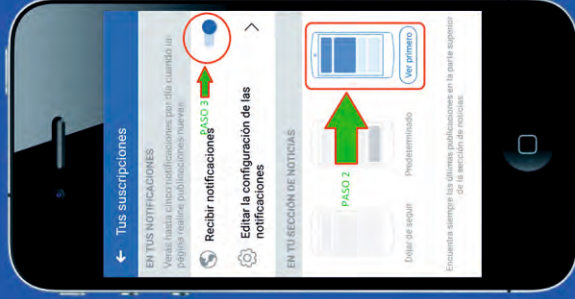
← Tus suscripciones

EN TUS NOTIFICACIONES

Verás hasta cinco notificaciones por día cuando la página realice publicaciones nuevas.

PASO 3

Recibir notificaciones

Editar la configuración de las notificaciones

EN TU SECCIÓN DE NOTICIAS

PASO 2

Ver primero

Dejar de seguir

Predeterminado

Encuentra siempre las últimas publicaciones en la parte superior de la sección de noticias.